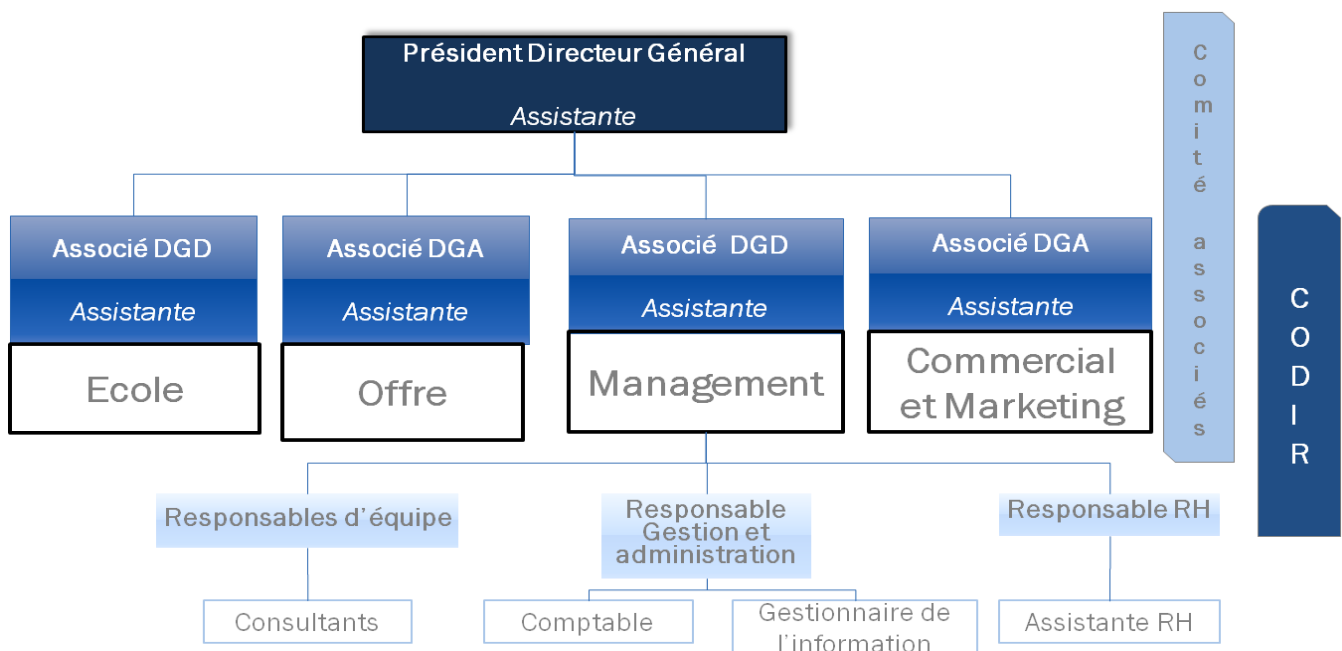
Président Directeur Général
Assistante

Associé DGD
Assistante
Ecole

Associé DGA
Assistante
Offre

Associé DGD
Assistante
Management

Associé DGA
Assistante
Commercial et Marketing

Comité associés

CODIR

Responsables d'équipe

Responsable Gestion et administration

Responsable RH

Consultants

Comptable

Gestionnaire de l'information

Assistante RH